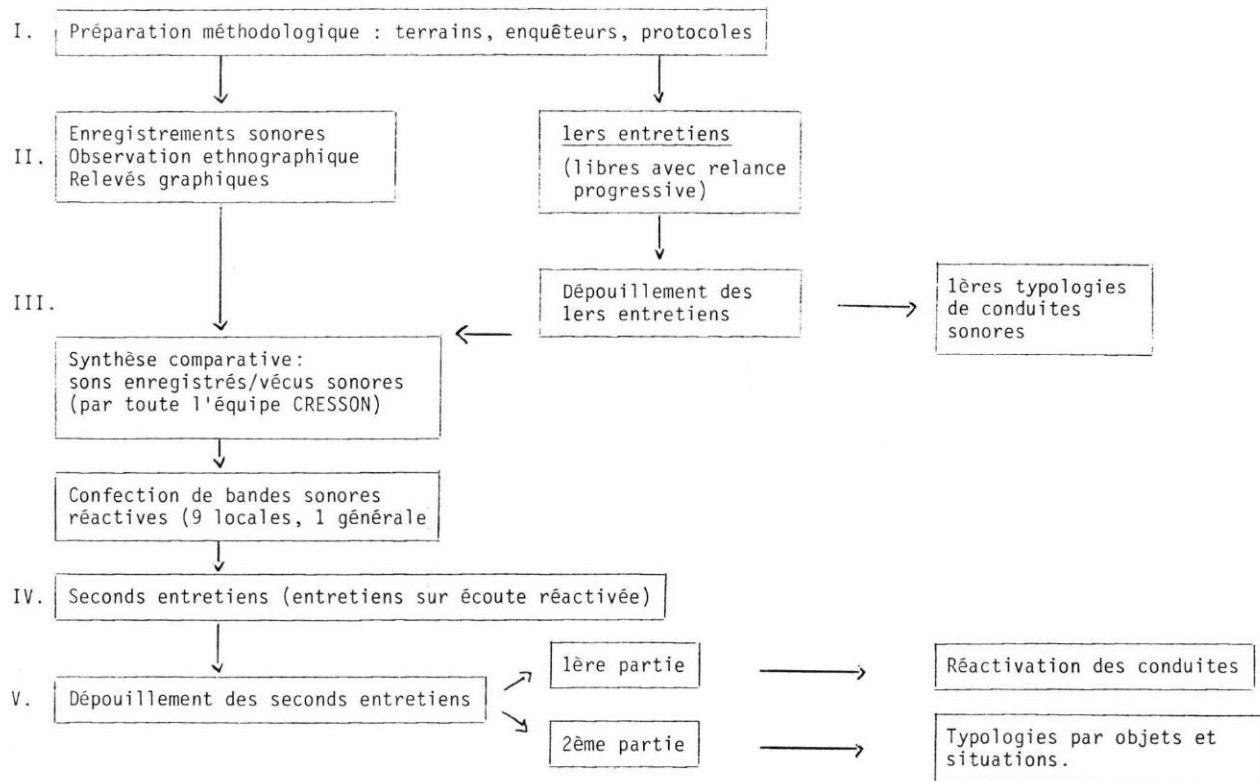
I. Préparation méthodologique : terrains, enquêteurs, protocoles

II. Enregistrements sonores
Observation ethnographique
Relevés graphiques

lers entretiens
(libres avec relance progressive)

III.

Dépouillement des lers entretiens

lères typologies de conduites sonores

Synthèse comparative:
sons enregistrés/vécus sonores
(par toute l'équipe CRESSON)

Confection de bandes sonores réactives (9 locales, 1 générale

IV. Seconds entretiens (entretiens sur écoute réactivée)

V. Dépouillement des seconds entretiens

lère partie

Réactivation des conduites

2ème partie

Typologies par objets et situations.